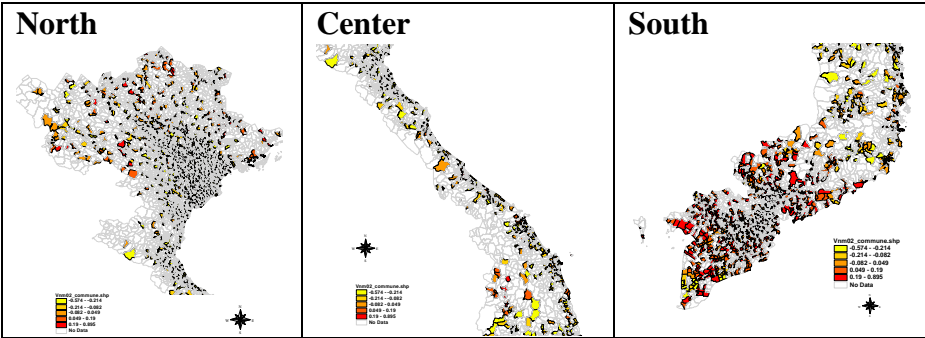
North

Vnm02_commune.shp
-0.574 - -0.214
-0.214 - -0.082
-0.082 - 0.049
0.049 - 0.19
0.19 - 0.895
No Data

Center

Vnm02_commune.shp
-0.574 - -0.214
-0.214 - -0.082
-0.082 - 0.049
0.049 - 0.19
0.19 - 0.895
No Data

South

Vnm02_commune.shp
-0.574 - -0.214
-0.214 - -0.082
-0.082 - 0.049
0.049 - 0.19
0.19 - 0.895
No Data